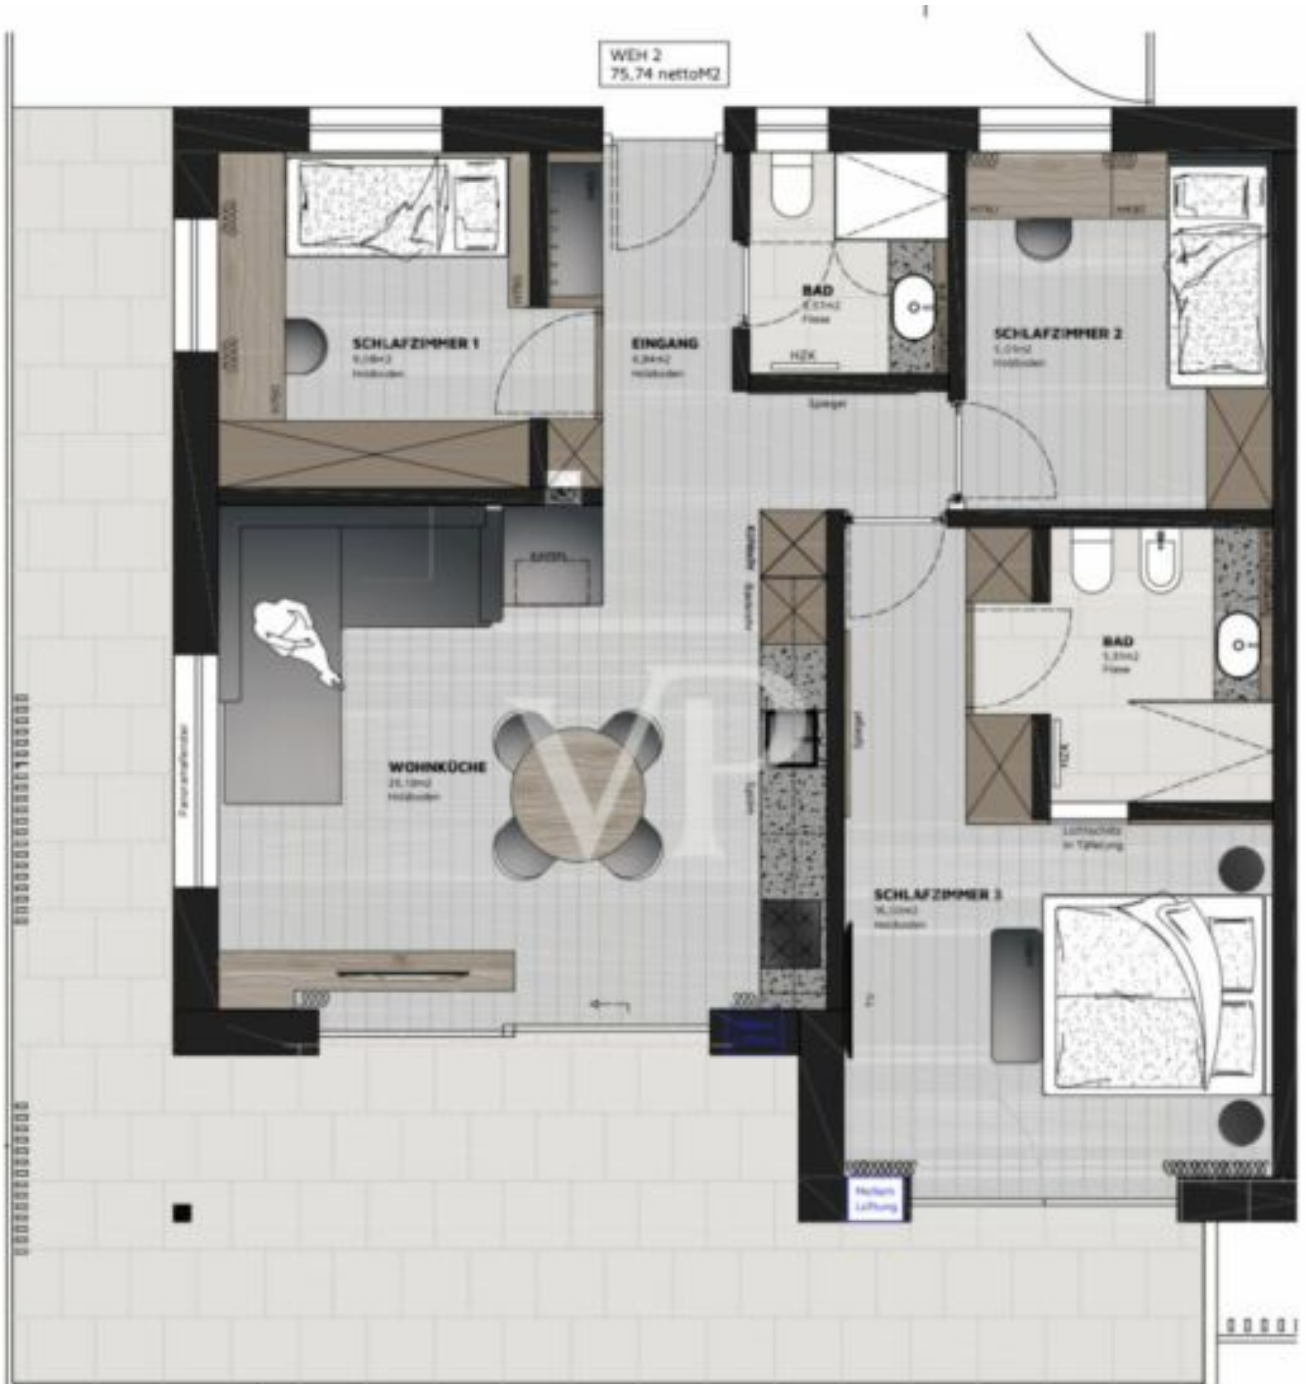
WEH 2
75,74 nettoM2

SCHLAFZIMMER 1
9,08m2
Holzboden

EINGANG
6,84m2
Holzboden

BAD
4,57m2
Fliese

HZK

Spiegel

SCHLAFZIMMER 2
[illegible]
Holzboden

BAD
5,31m2
Fliese

HZK

Spiegel

WOHNKÜCHE
25,19m2
Holzboden

Panoramafenster

SCHLAFZIMMER 3
16,03m2
Holzboden

Lüftschlitz in Täfelung

Heizen Lüftung